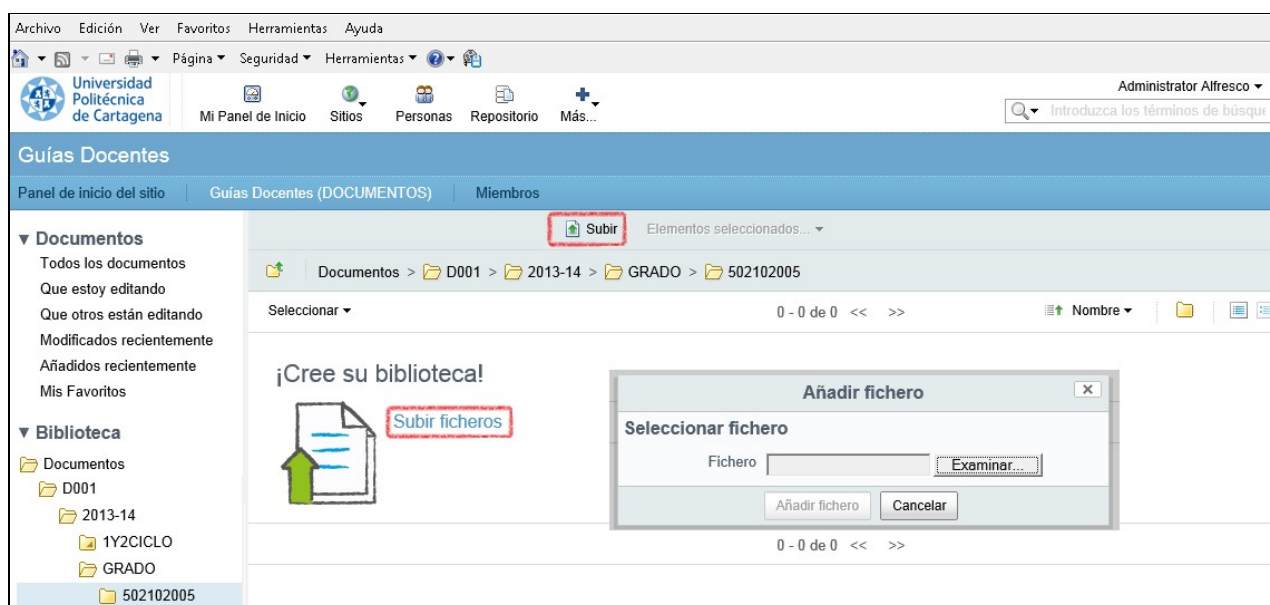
Archivo Edición Ver Favoritos Herramientas Ayuda

Página ▾ Seguridad ▾ Herramientas ▾

Universidad Politécnica de Cartagena

Mi Panel de Inicio Sitios Personas Repositorio Más...

Administrator Alfresco ▾

Introduzca los términos de búsqu

Guías Docentes

Panel de inicio del sitio Guías Docentes (DOCUMENTOS) Miembros

▾ Documentos
Todos los documentos
Que estoy editando
Que otros están editando
Modificados recientemente
Añadidos recientemente
Mis Favoritos

▾ Biblioteca
Documentos
D001
2013-14
1Y2CICLO
GRADO
502102005

Subir Elementos seleccionados... ▾

Documentos > D001 > 2013-14 > GRADO > 502102005

Seleccionar ▾ 0 - 0 de 0 << >> Nombre ▾

¡Cree su biblioteca!

Subir ficheros

Añadir fichero

Seleccionar fichero

Fichero Examinar...

Añadir fichero Cancelar

0 - 0 de 0 << >>